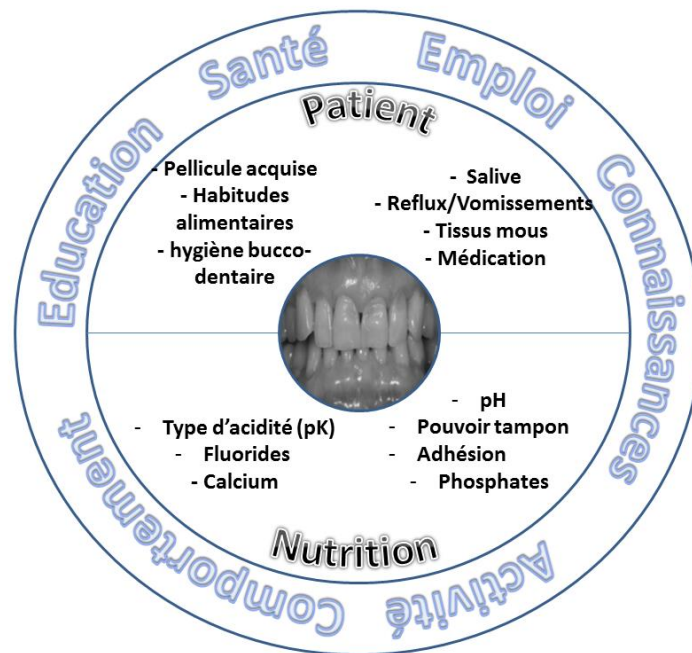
Education Santé Emploi Connaissances Activité Comportement

Patient

- Pellicule acquise
- Habitudes alimentaires
- hygiène bucco-dentaire

- Salive
- Reflux/Vomissements
- Tissus mous
- Médication

- Type d'acidité (pK)
- Fluorides
- Calcium

- pH
- Pouvoir tampon
- Adhésion
- Phosphates

Nutrition